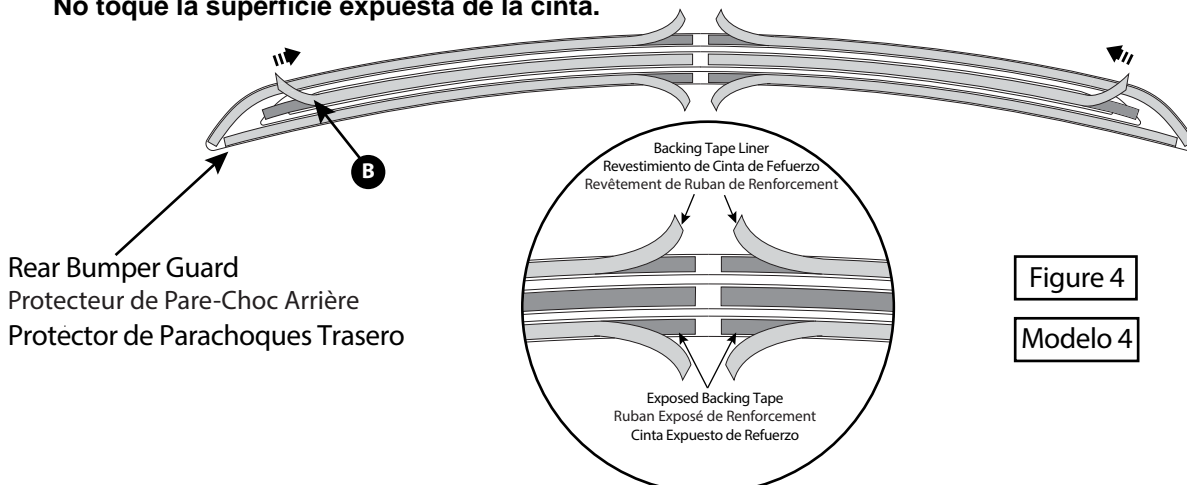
No toque la superficie expuesta de la cinta.

B

Backing Tape Liner
Revestimiento de Cinta de Fefuerzo
Revêtement de Ruban de Renforcement

Rear Bumper Guard
Protecteur de Pare-Choc Arrière
Protector de Parachoques Trasero

Figure 4

Modelo 4

Exposed Backing Tape
Ruban Exposé de Renforcement
Cinta Expuesto de Refuerzo